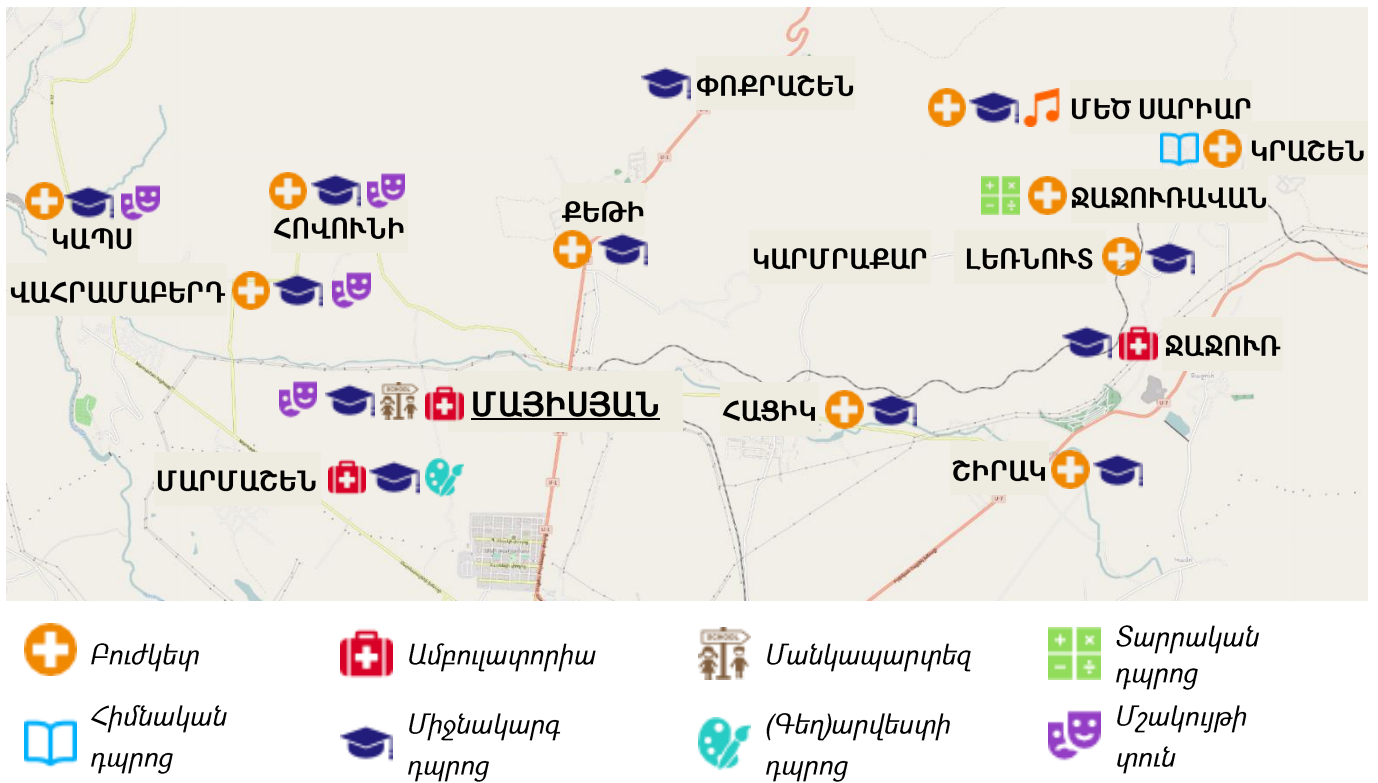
ՓՈՔՐԱՇԵՆ

ՄԵԾ ՍԱՐԻԱՐ

ԿՐԱՇԵՆ

ՋԱՋՈՒՌԱՎԱՆ

ԿԱՊՍ

ՀՈՎՈՒՆԻ

ՔԵԹԻ

ԿԱՐՄՐԱՔԱՐ

ԼԵՌՆՈՒՏ

ՎԱՀՐԱՄԱԲԵՐԴ

ՋԱՋՈՒՌ

ՄԱՅԻՍՅԱՆ

ՀԱՅԿ

ՇԻՐԱԿ

ՄԱՐՄԱՇԵՆ

SCHOOL

Բուժկետ

Ամբուլատորիա

Մանկապարտեզ

Տարրական դպրոց

Հիմնական դպրոց

Միջնակարգ դպրոց

(Գեղ)արվեստի դպրոց

Մշակույթի տուն